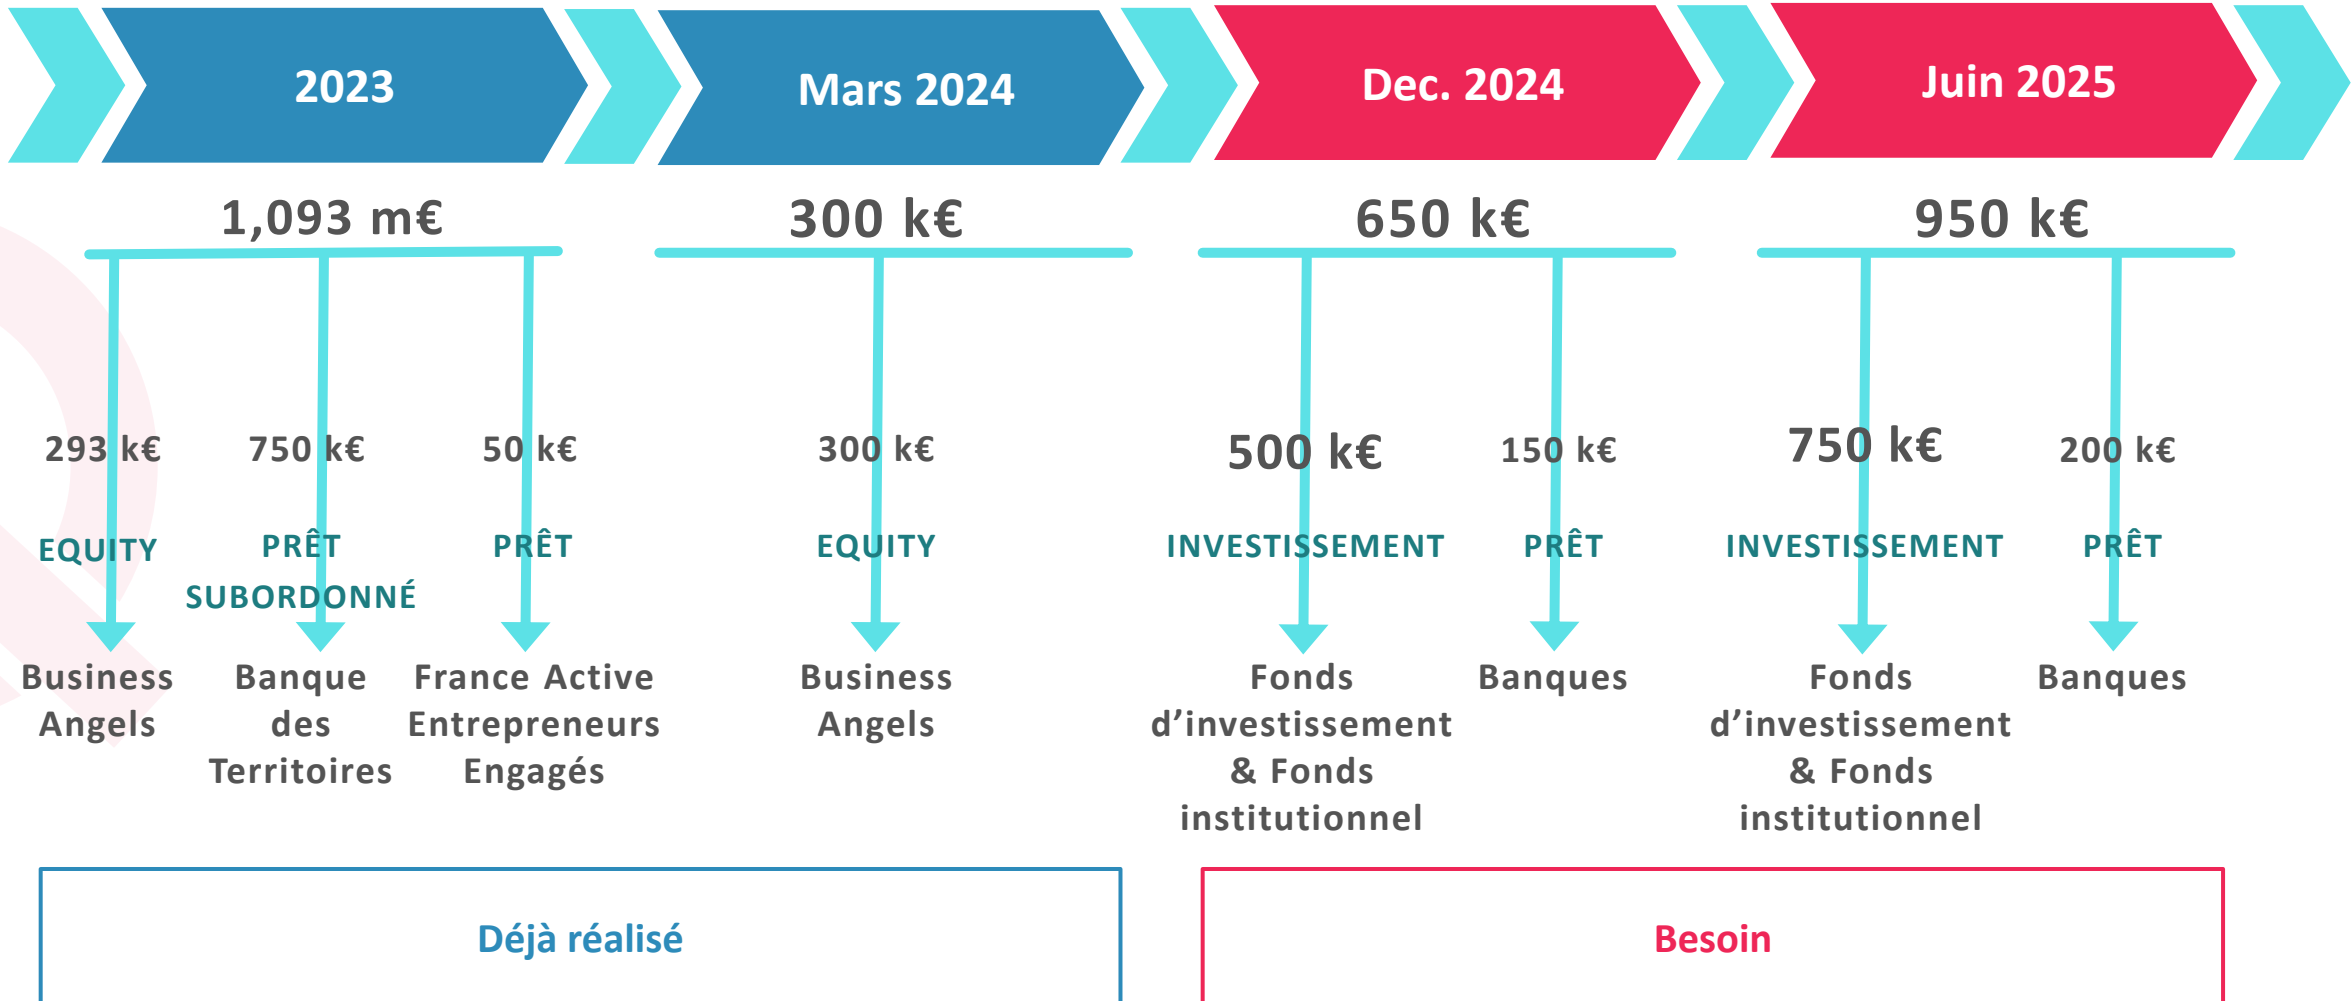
2023

Mars 2024

Dec. 2024

Juin 2025

1,093 m€

293 k€

EQUITY

Business Angels

750 k€

PRÊT SUBORDONNÉ

Banque des Territoires

50 k€

PRÊT

France Active Entrepreneurs Engagés

300 k€

300 k€

EQUITY

Business Angels

650 k€

500 k€

INVESTISSEMENT

Fonds d'investissement & Fonds institutionnel

150 k€

PRÊT

Banques

950 k€

750 k€

INVESTISSEMENT

Fonds d'investissement & Fonds institutionnel

200 k€

PRÊT

Banques

Déjà réalisé

Besoin